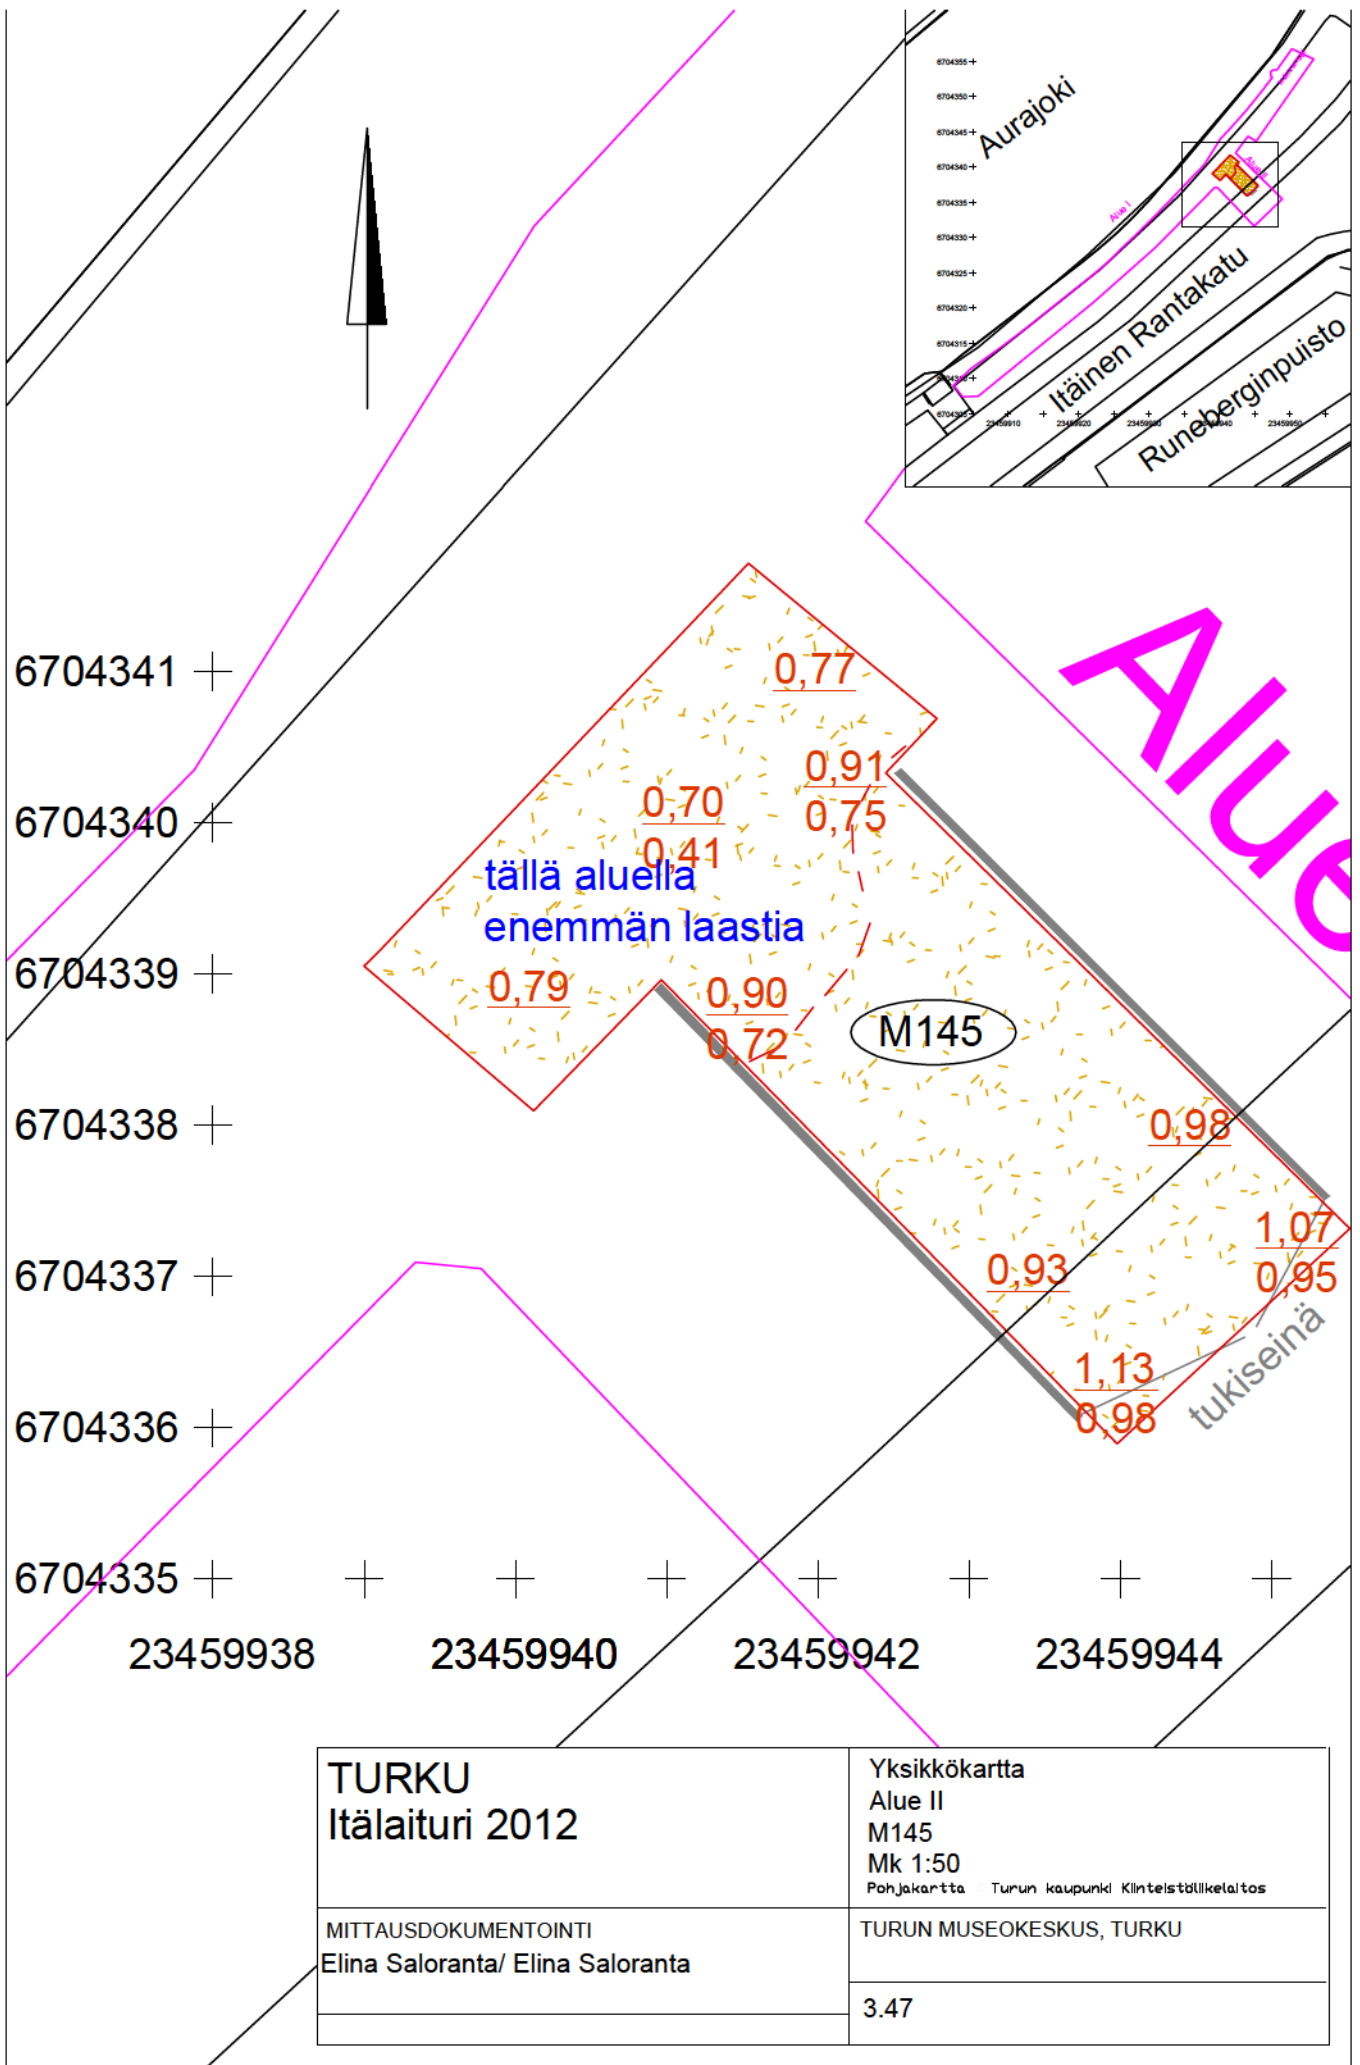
Aurajoki

Itäinen Rantakatu

Runeberginpuisto

Alue

6704341

6704340

6704339

6704338

6704337

6704336

6704335

23459938

23459940

23459942

23459944

0,77

0,91

0,75

0,70

0,41

tällä alueella enemmän laastia

0,79

0,90

0,72

M145

0,98

1,07

0,95

0,93

1,13

0,98

tukiseinä

| TURKU Itälaituri 2012 | Yksikkökartta Alue II M145 Mk 1:50 Pohjakartta Turun kaupunki Kiinteistölikelaitos |
|---|---|
| MITTAUSDOKUMENTOINTI Elina Saloranta/ Elina Saloranta | TURUN MUSEOKESKUS, TURKU |
| | 3.47 |